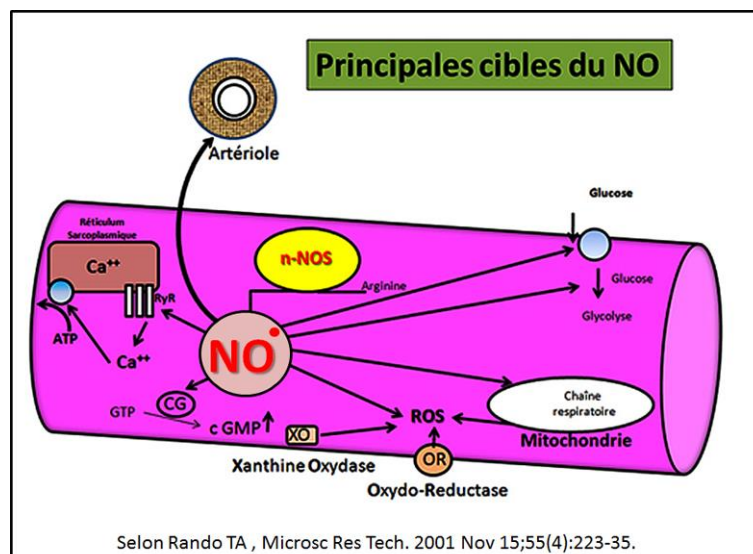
Principales cibles du NO

Artériole

Réticulum Sarcoplasmique

$Ca^{++}$

RyR

ATP

$Ca^{++}$

n-NOS

Arginine

Glucose

Glucose

Glycolyse

NO

CG

GTP

c GMP

XO

ROS

Chaîne respiratoire

Mitochondrie

Xanthine Oxydase

OR

Oxydo-Reductase

Selon Rando TA , Microsc Res Tech. 2001 Nov 15;55(4):223-35.